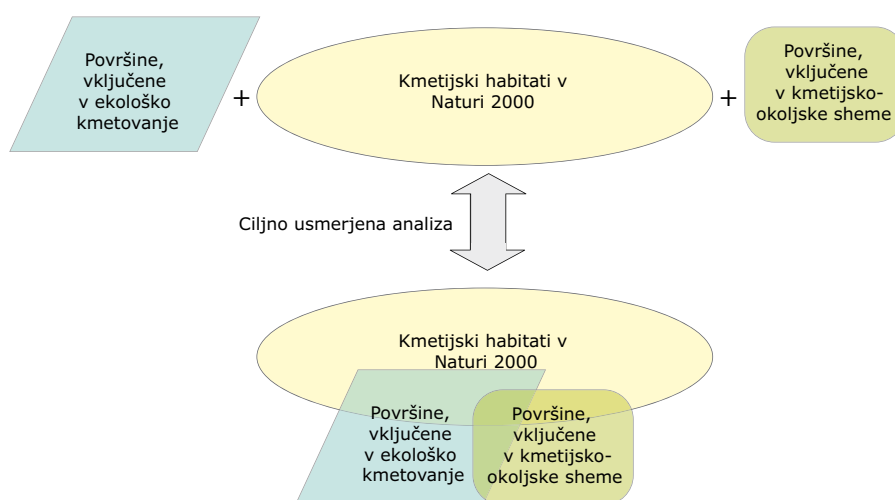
Površine, vključene v ekološko kmetovanje

+

Kmetijski habitati v Naturi 2000

+

Površine, vključene v kmetijsko-okoljske sheme

Ciljno usmerjena analiza

Kmetijski habitati v Naturi 2000

Površine, vključene v ekološko kmetovanje

Površine, vključene v kmetijsko-okoljske sheme